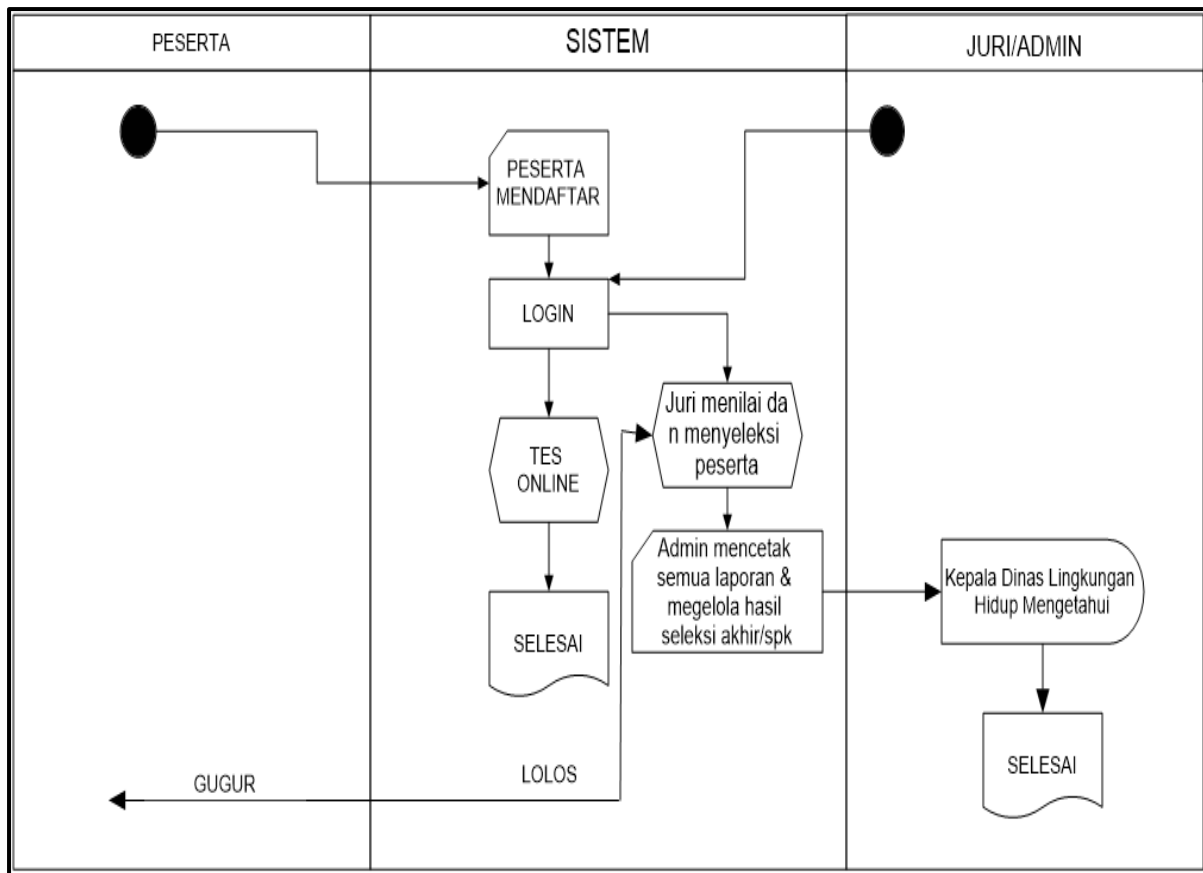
PESERTA

SISTEM

JURI/ADMIN

PESERTA MENDAFTAR

LOGIN

Juri menilai da n menyeleksi peserta

TES ONLINE

Admin mencetak semua laporan & megelola hasil seleksi akhir/spk

Kepala Dinas Lingkungan Hidup Mengetahui

SELESAI

SELESAI

GUGUR

LOLOS